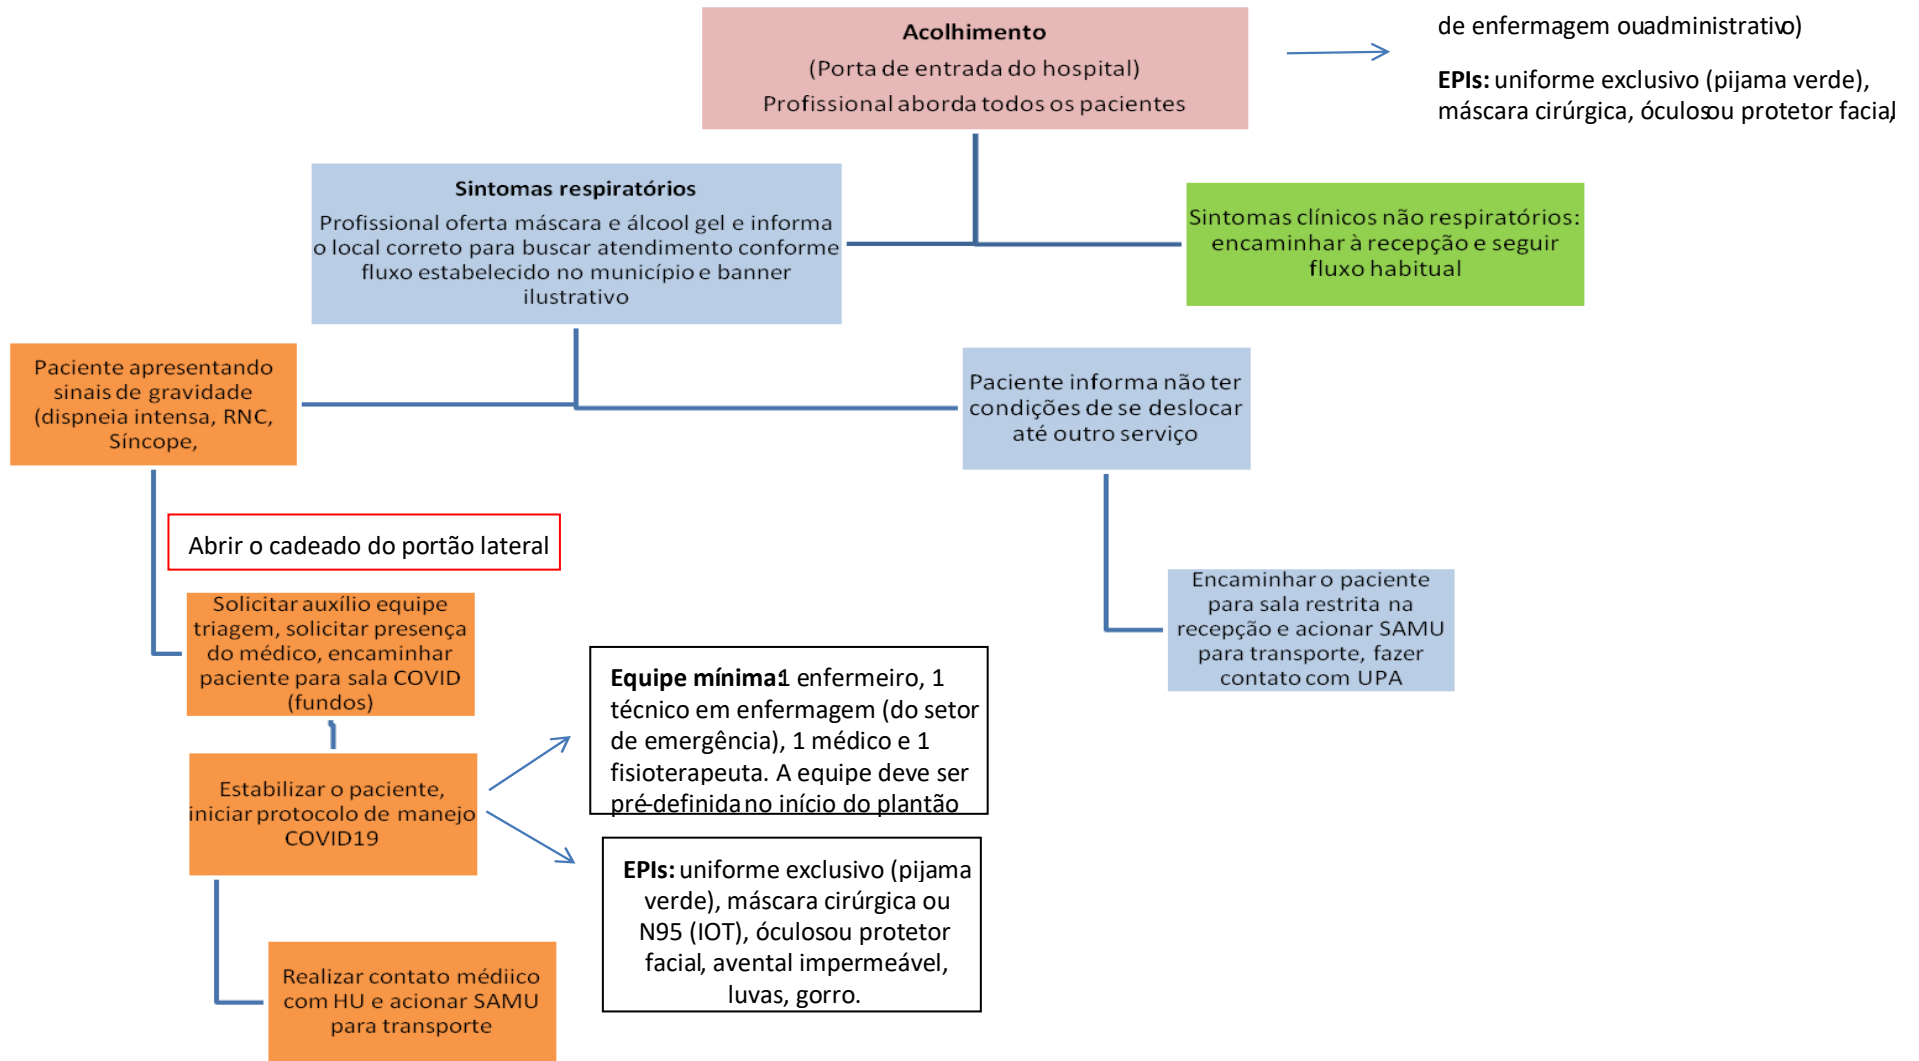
Acolhimento
(Porta de entrada do hospital)
Profissional aborda todos os pacientes

de enfermagem ouadministrativo)

**EPIs:** uniforme exclusivo (pijama verde), máscara cirúrgica, óculosou protetor facial

Sintomas respiratórios
Profissional oferta máscara e álcool gel e informa o local correto para buscar atendimento conforme fluxo estabelecido no município e banner ilustrativo

Sintomas clínicos não respiratórios: encaminhar à recepção e seguir fluxo habitual

Paciente apresentando sinais de gravidade (dispneia intensa, RNC, Síncope,

Paciente informa não ter condições de se deslocar até outro serviço

Abrir o cadeado do portão lateral

Solicitar auxílio equipe triagem, solicitar presença do médico, encaminhar paciente para sala COVID (fundos)

Encaminhar o paciente para sala restrita na recepção e acionar SAMU para transporte, fazer contato com UPA

**Equipe mínima:** 1 enfermeiro, 1 técnico em enfermagem (do setor de emergência), 1 médico e 1 fisioterapeuta. A equipe deve ser pré-definida no início do plantão

Estabilizar o paciente, iniciar protocolo de manejo COVID19

**EPIs:** uniforme exclusivo (pijama verde), máscara cirúrgica ou N95 (IOT), óculosou protetor facial, avental impermeável, luvas, gorro.

Realizar contato médiico com HU e acionar SAMU para transporte